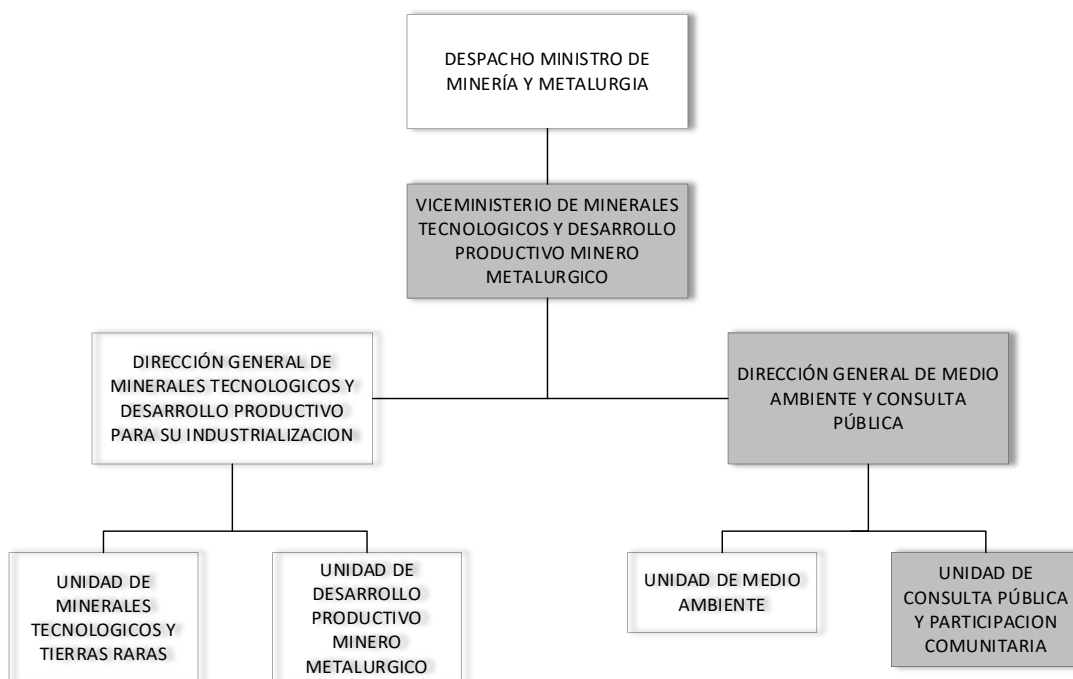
DESPACHO MINISTRO DE MINERÍA Y METALURGIA

VICEMINISTERIO DE MINERALES TECNOLOGICOS Y DESARROLLO PRODUCTIVO MINERO METALURGICO

DIRECCIÓN GENERAL DE MINERALES TECNOLOGICOS Y DESARROLLO PRODUCTIVO PARA SU INDUSTRIALIZACION

DIRECCIÓN GENERAL DE MEDIO AMBIENTE Y CONSULTA PÚBLICA

UNIDAD DE MINERALES TECNOLOGICOS Y TIERRAS RARAS

UNIDAD DE DESARROLLO PRODUCTIVO MINERO METALURGICO

UNIDAD DE MEDIO AMBIENTE

UNIDAD DE CONSULTA PÚBLICA Y PARTICIPACION COMUNITARIA